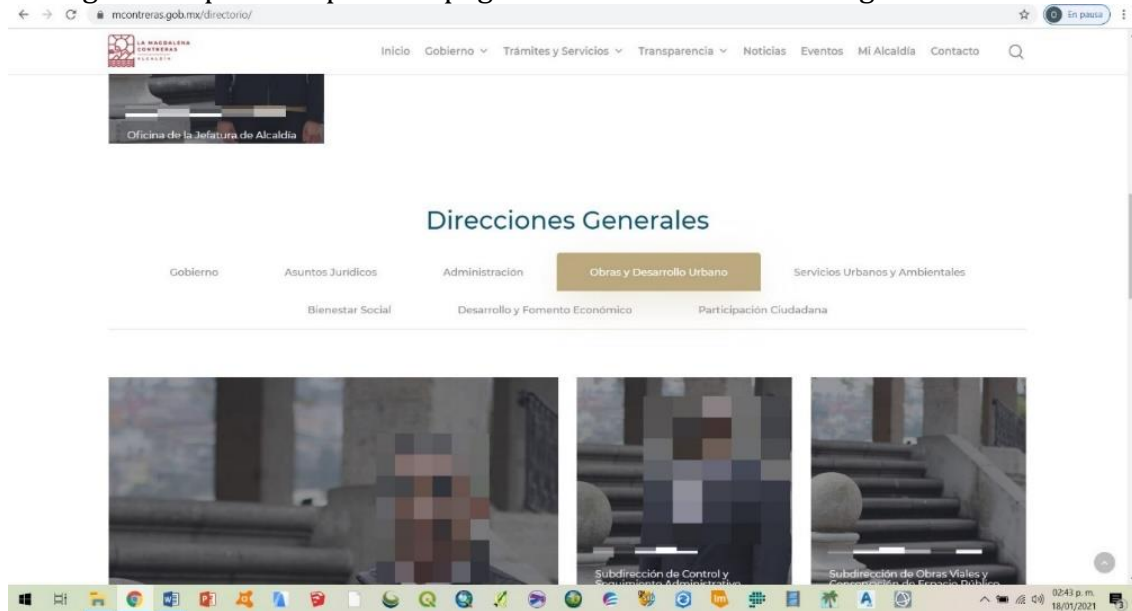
mcontreras.gob.mx/directorio/

En pausa

LA MAGDALENA CONTRERAS ALCALDÍA

Inicio Gobierno Trámites y Servicios Transparencia Noticias Eventos Mi Alcaldía Contacto

Oficina de la Jefatura de Alcaldía

Direcciones Generales

Gobierno Asuntos Jurídicos Administración Obras y Desarrollo Urbano Servicios Urbanos y Ambientales

Bienestar Social Desarrollo y Fomento Económico Participación Ciudadana

Subdirección de Control y Seguimiento Administrativo

Subdirección de Obras Viales y Conservación de Espacio Público

02:43 p. m.
18/01/2021